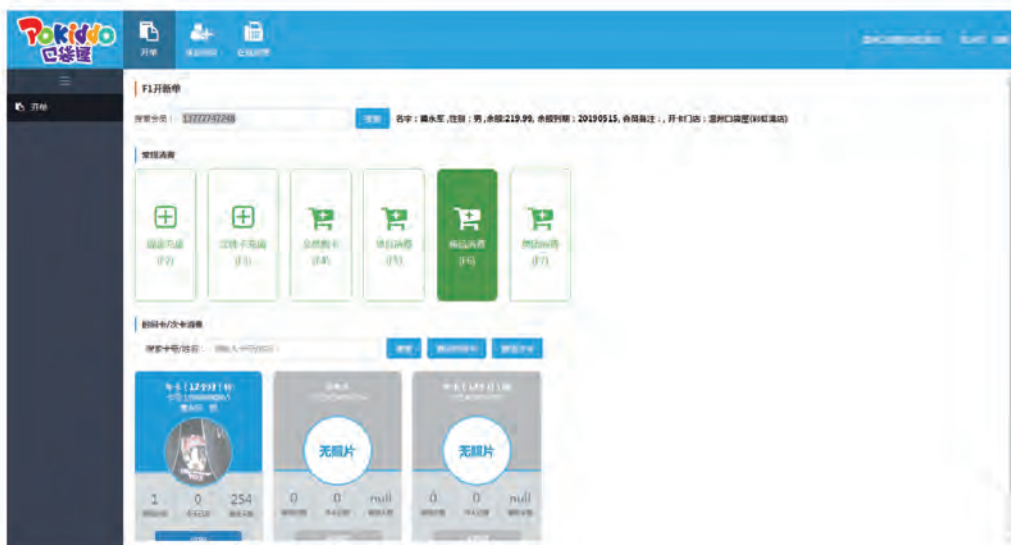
Pokiddo
巴啦匙

开单
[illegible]
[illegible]

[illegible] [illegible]

开单

F1开新单

搜索会员： 13727737248 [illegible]

名字：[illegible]，性别：男，余额:219.99，余额到期：20190515，会员备注：，开卡门店：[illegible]

常规消费

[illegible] (F2)
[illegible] (F3)
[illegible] (F4)
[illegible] (F5)
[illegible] (F6)
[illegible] (F7)

时间卡/次卡消费

搜索卡号/姓名： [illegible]
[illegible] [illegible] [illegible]

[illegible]
无照片
无照片

1 0 254
0 0 null
0 0 null